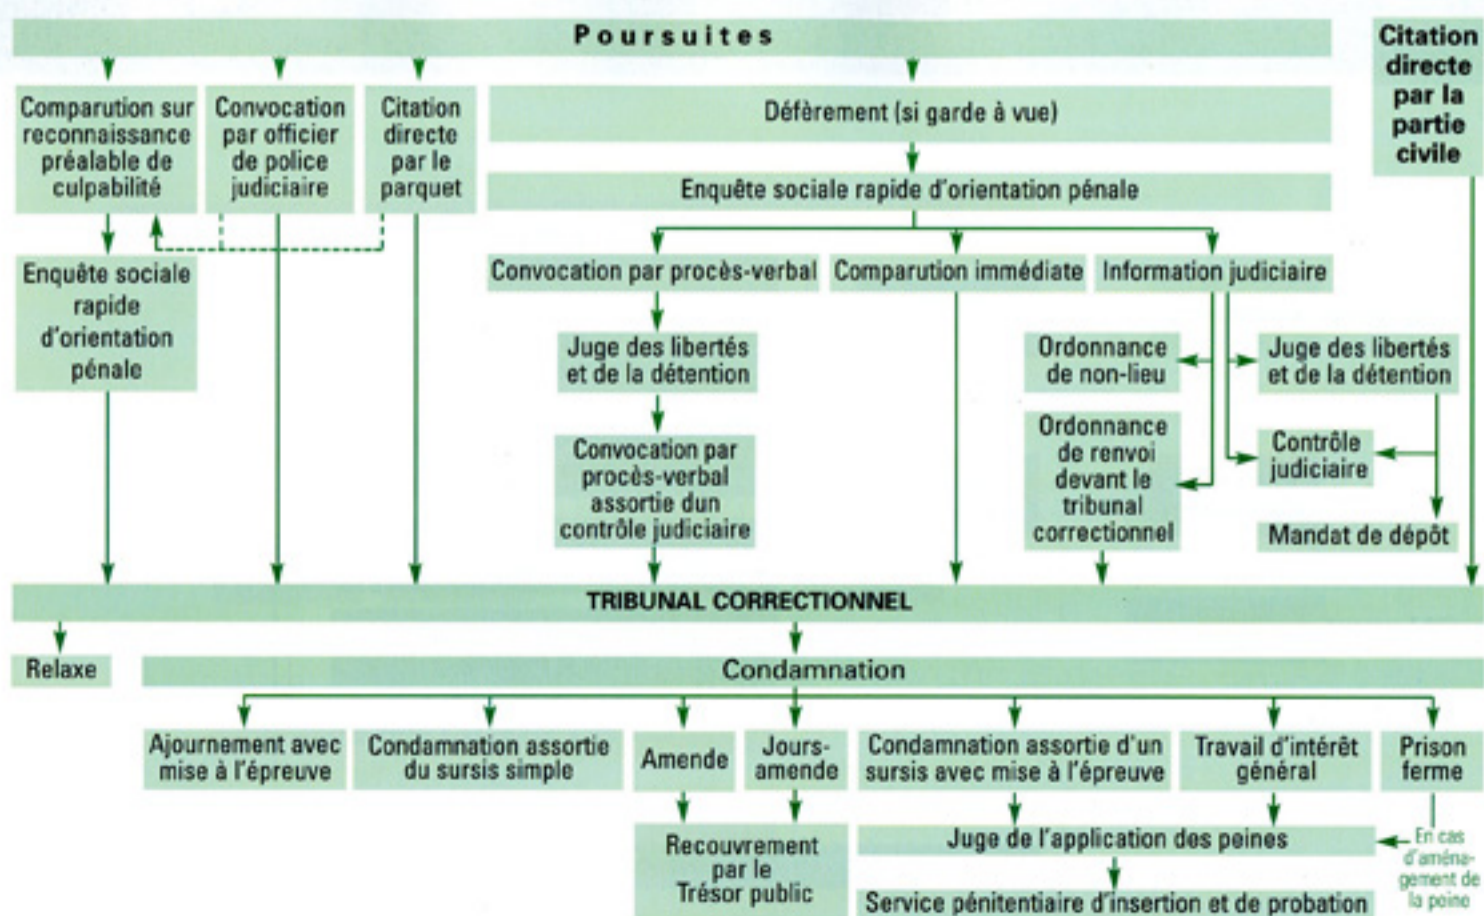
Poursuites

Citation directe par la partie civile

Comparution sur reconnaissance préalable de culpabilité

Convocation par officier de police judiciaire

Citation directe par le parquet

Déferement (si garde à vue)

Enquête sociale rapide d'orientation pénale

Enquête sociale rapide d'orientation pénale

Convocation par procès-verbal

Comparution immédiate

Information judiciaire

Juge des libertés et de la détention

Ordonnance de non-lieu

Juge des libertés et de la détention

Ordonnance de renvoi devant le tribunal correctionnel

Convocation par procès-verbal assortie dun contrôle judiciaire

Contrôle judiciaire

Mandat de dépôt

TRIBUNAL CORRECTIONNEL

Relaxe

Condamnation

Ajournement avec mise à l'épreuve

Condamnation assortie du sursis simple

Amende

Jours-amende

Condamnation assortie d'un sursis avec mise à l'épreuve

Travail d'intérêt général

Prison ferme

Recouvrement par le Trésor public

Juge de l'application des peines

En cas d'aménagement de la peine

Service pénitentiaire d'insertion et de probation